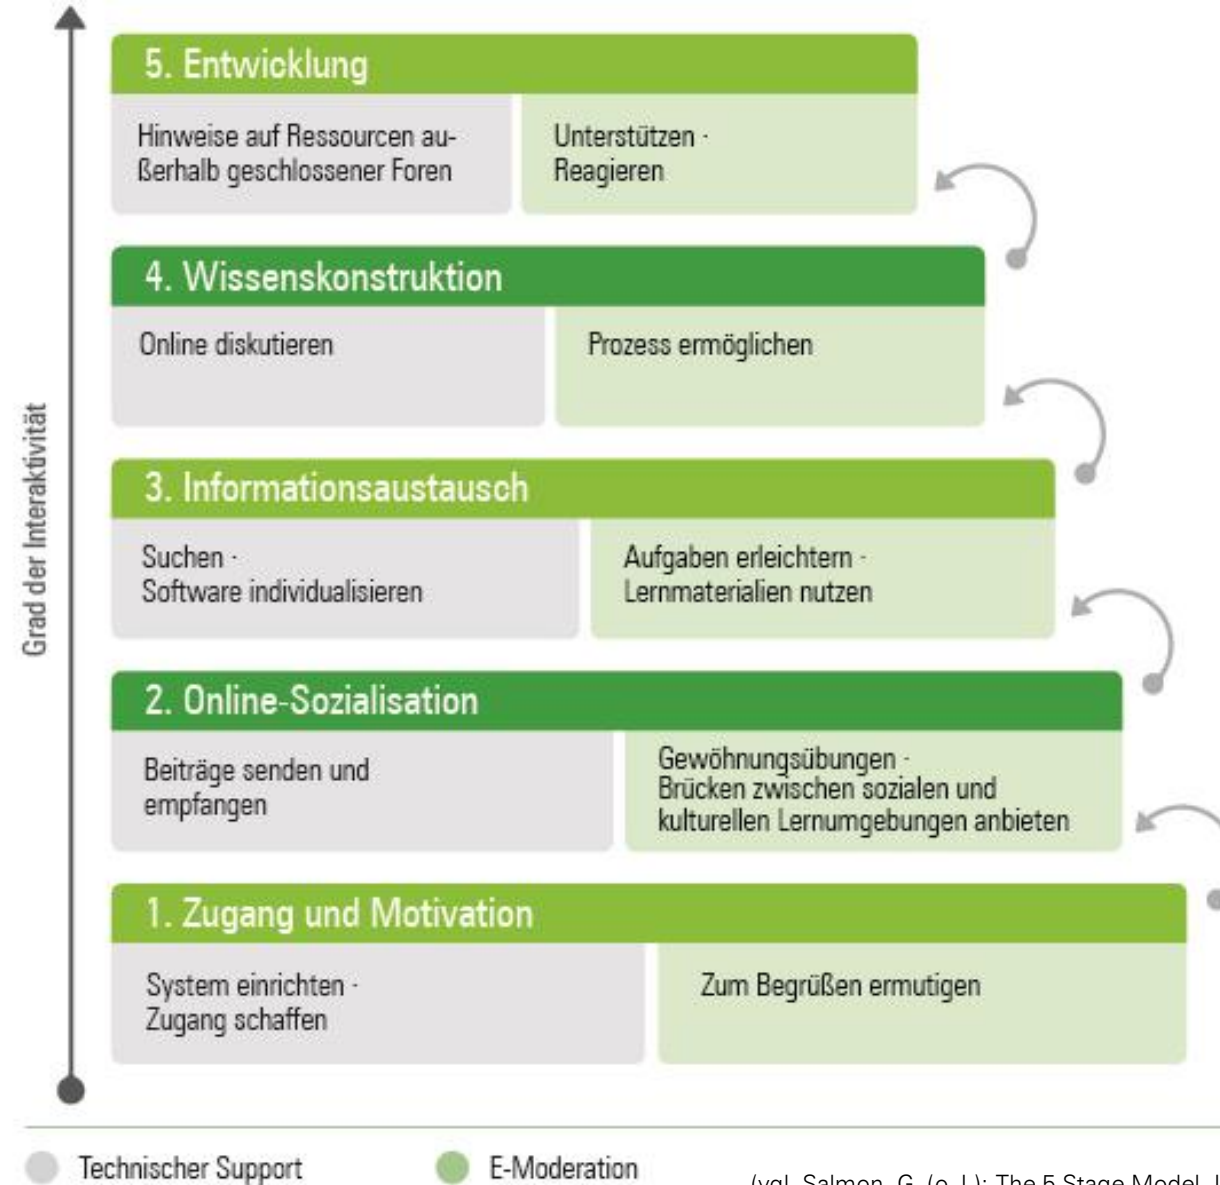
Grad der Interaktivität

5. Entwicklung

Hinweise auf Ressourcen außerhalb geschlossener Foren

Unterstützen · Reagieren

4. Wissenskonstruktion

Online diskutieren

Prozess ermöglichen

3. Informationsaustausch

Suchen · Software individualisieren

Aufgaben erleichtern · Lernmaterialien nutzen

2. Online-Sozialisation

Beiträge senden und empfangen

Gewöhnungsübungen · Brücken zwischen sozialen und kulturellen Lernumgebungen anbieten

1. Zugang und Motivation

System einrichten · Zugang schaffen

Zum Begrüßen ermutigen

Technischer Support

E-Moderation

(vgl. Salmon, G. (o. J.): The 5 Stage Model. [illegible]